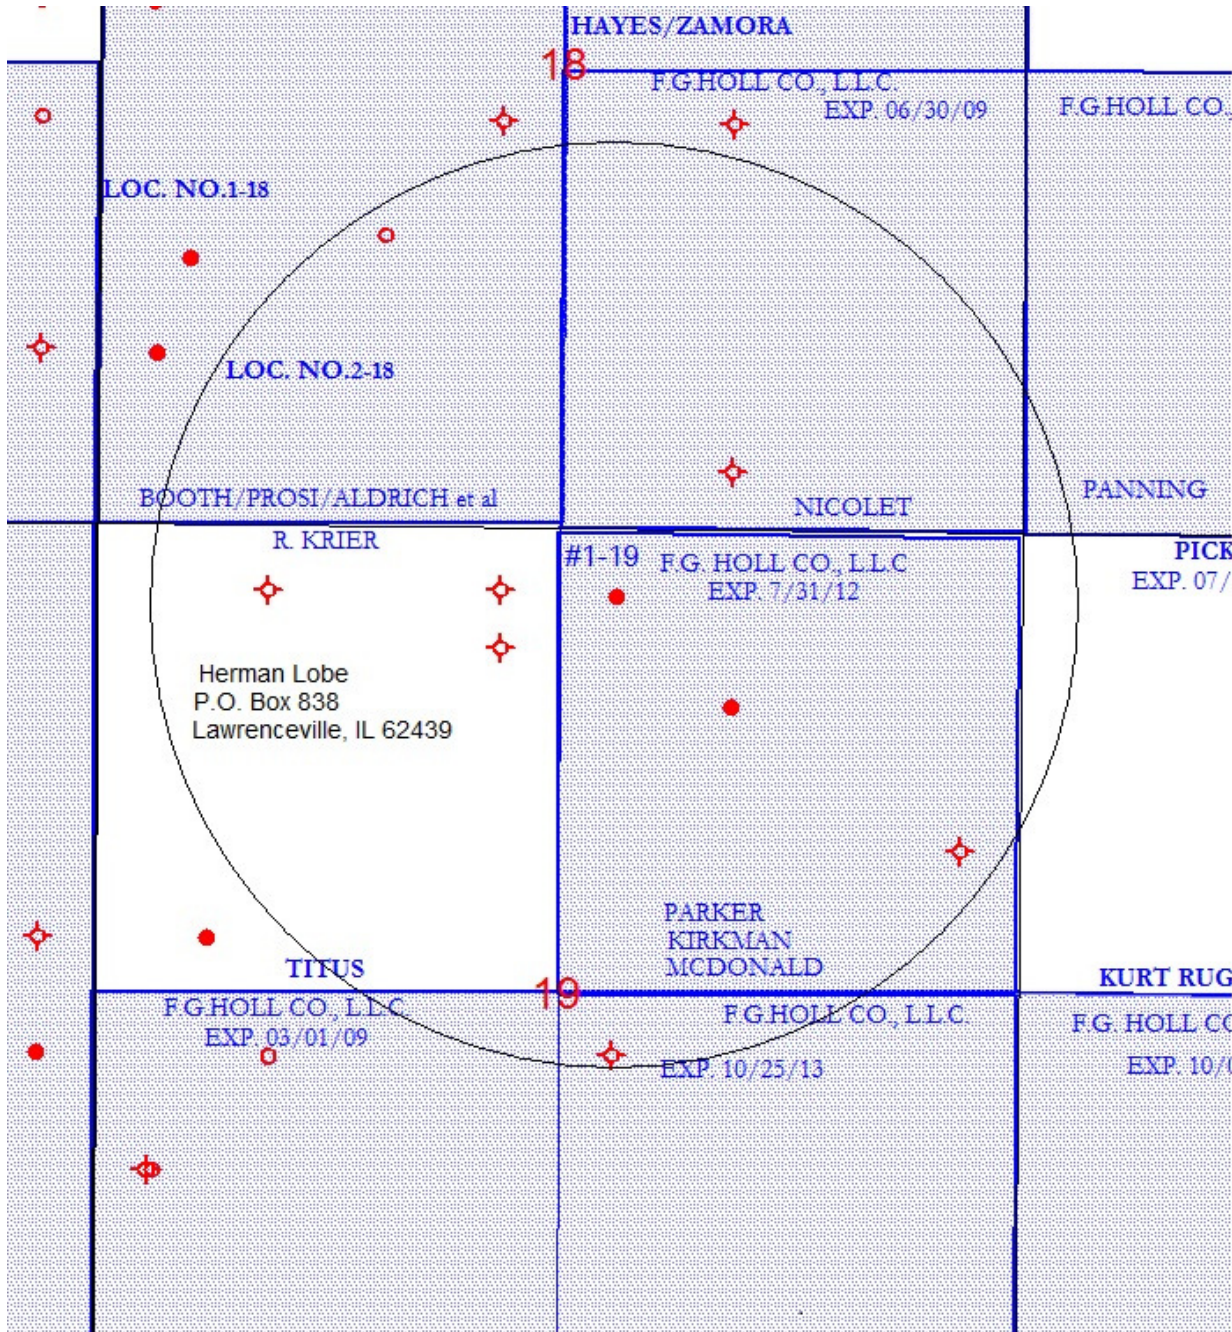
HAYES/ZAMORA

18

F.G.HOLL CO., L.L.C.
EXP. 06/30/09

F.G.HOLL CO.

LOC. NO.1-18

LOC. NO.2-18

BOOTH/PROSI/ALDRICH et al

NICOLET

PANNING

R. KRIER

#1-19

F.G. HOLL CO., L.L.C
EXP. 7/31/12

PICK
EXP. 07/

Herman Lobe
P.O. Box 838
Lawrenceville, IL 62439

PARKER
KIRKMAN
MCDONALD

TITUS

19

KURT RUG

F.G.HOLL CO., L.L.C.
EXP. 03/01/09

F.G.HOLL CO., L.L.C.
EXP. 10/25/13

F.G. HOLL CO
EXP. 10/